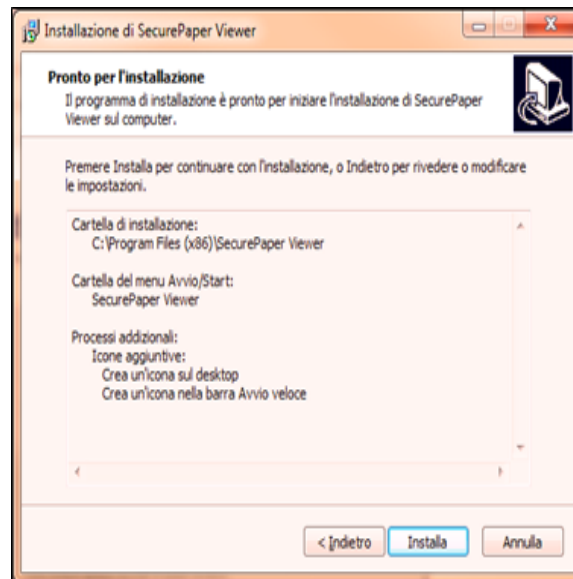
Installazione di SecurePaper Viewer

Pronto per l'installazione
Il programma di installazione è pronto per iniziare l'installazione di SecurePaper Viewer sul computer.

Premere Installa per continuare con l'installazione, o Indietro per rivedere o modificare le impostazioni.

Cartella di installazione:
C:\Program Files (x86)\SecurePaper Viewer

Cartella del menu Avvio/Start:
SecurePaper Viewer

Processi addizionali:
Icone aggiuntive:
Crea un'icona sul desktop
Crea un'icona nella barra Avvio veloce

< Indietro
Installa
Annulla